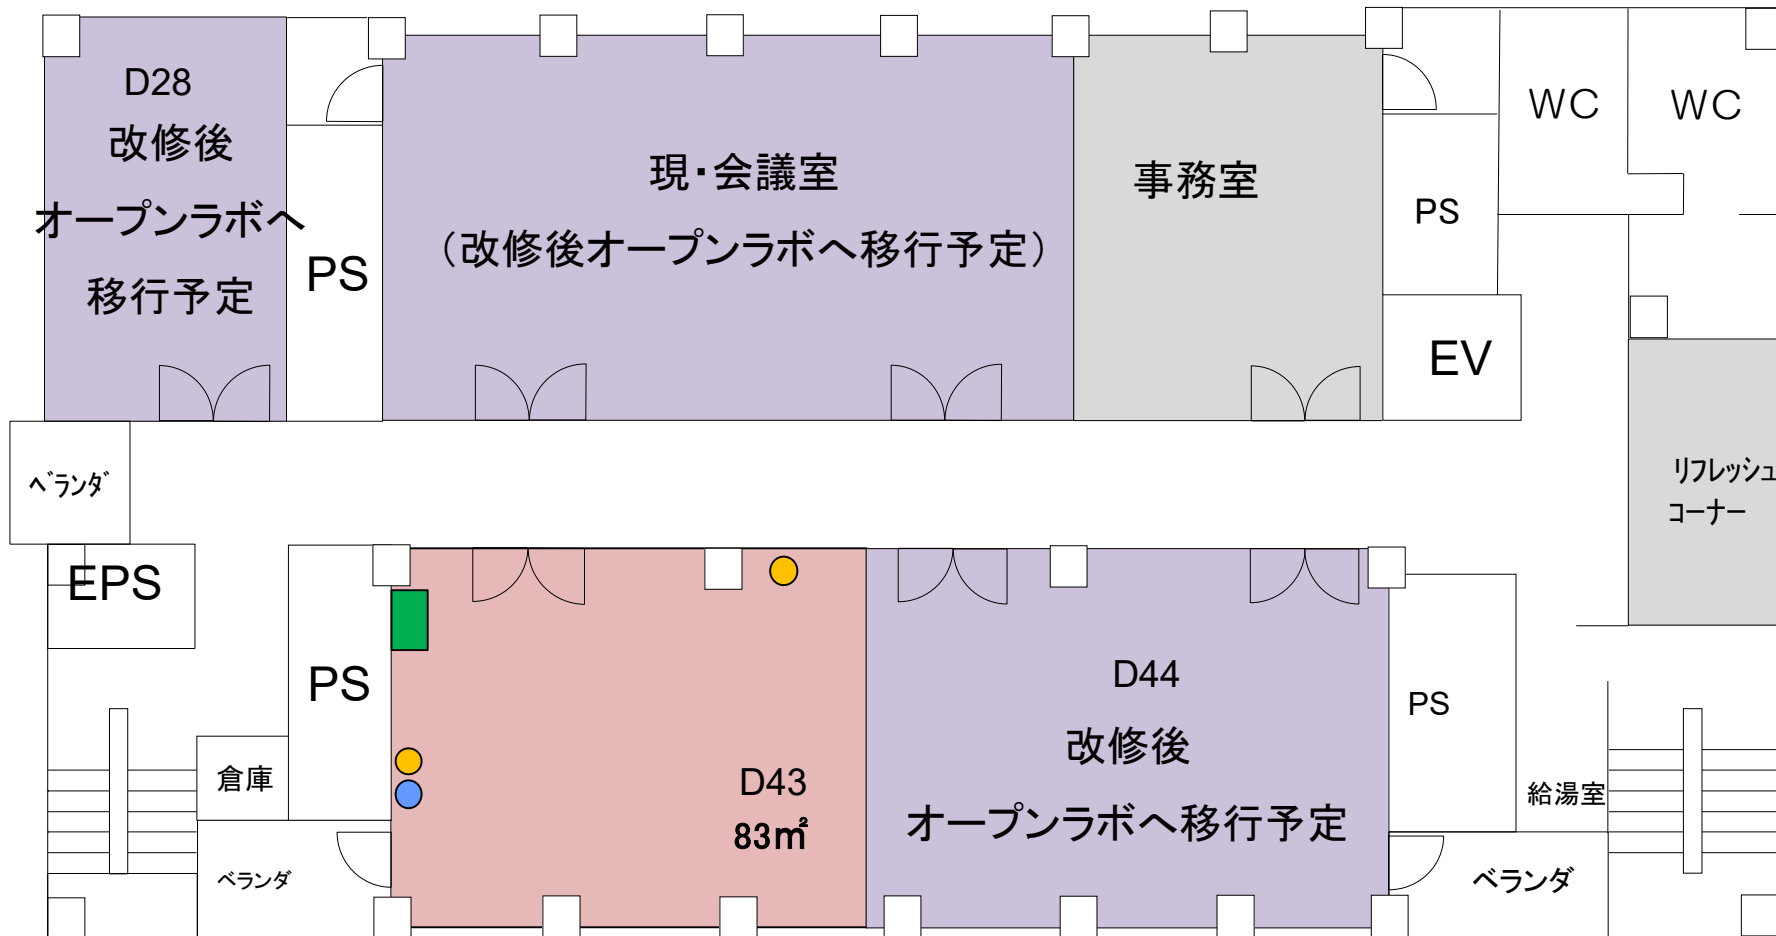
D28
改修後
オープンラボへ
移行予定

PS

現・会議室
(改修後オープンラボへ移行予定)

事務室

PS

WC

WC

EV

ベランダ

リフレッシュ
コーナー

EPS

PS

D43
83㎡

D44
改修後
オープンラボへ移行予定

PS

倉庫

給湯室

ベランダ

ベランダ